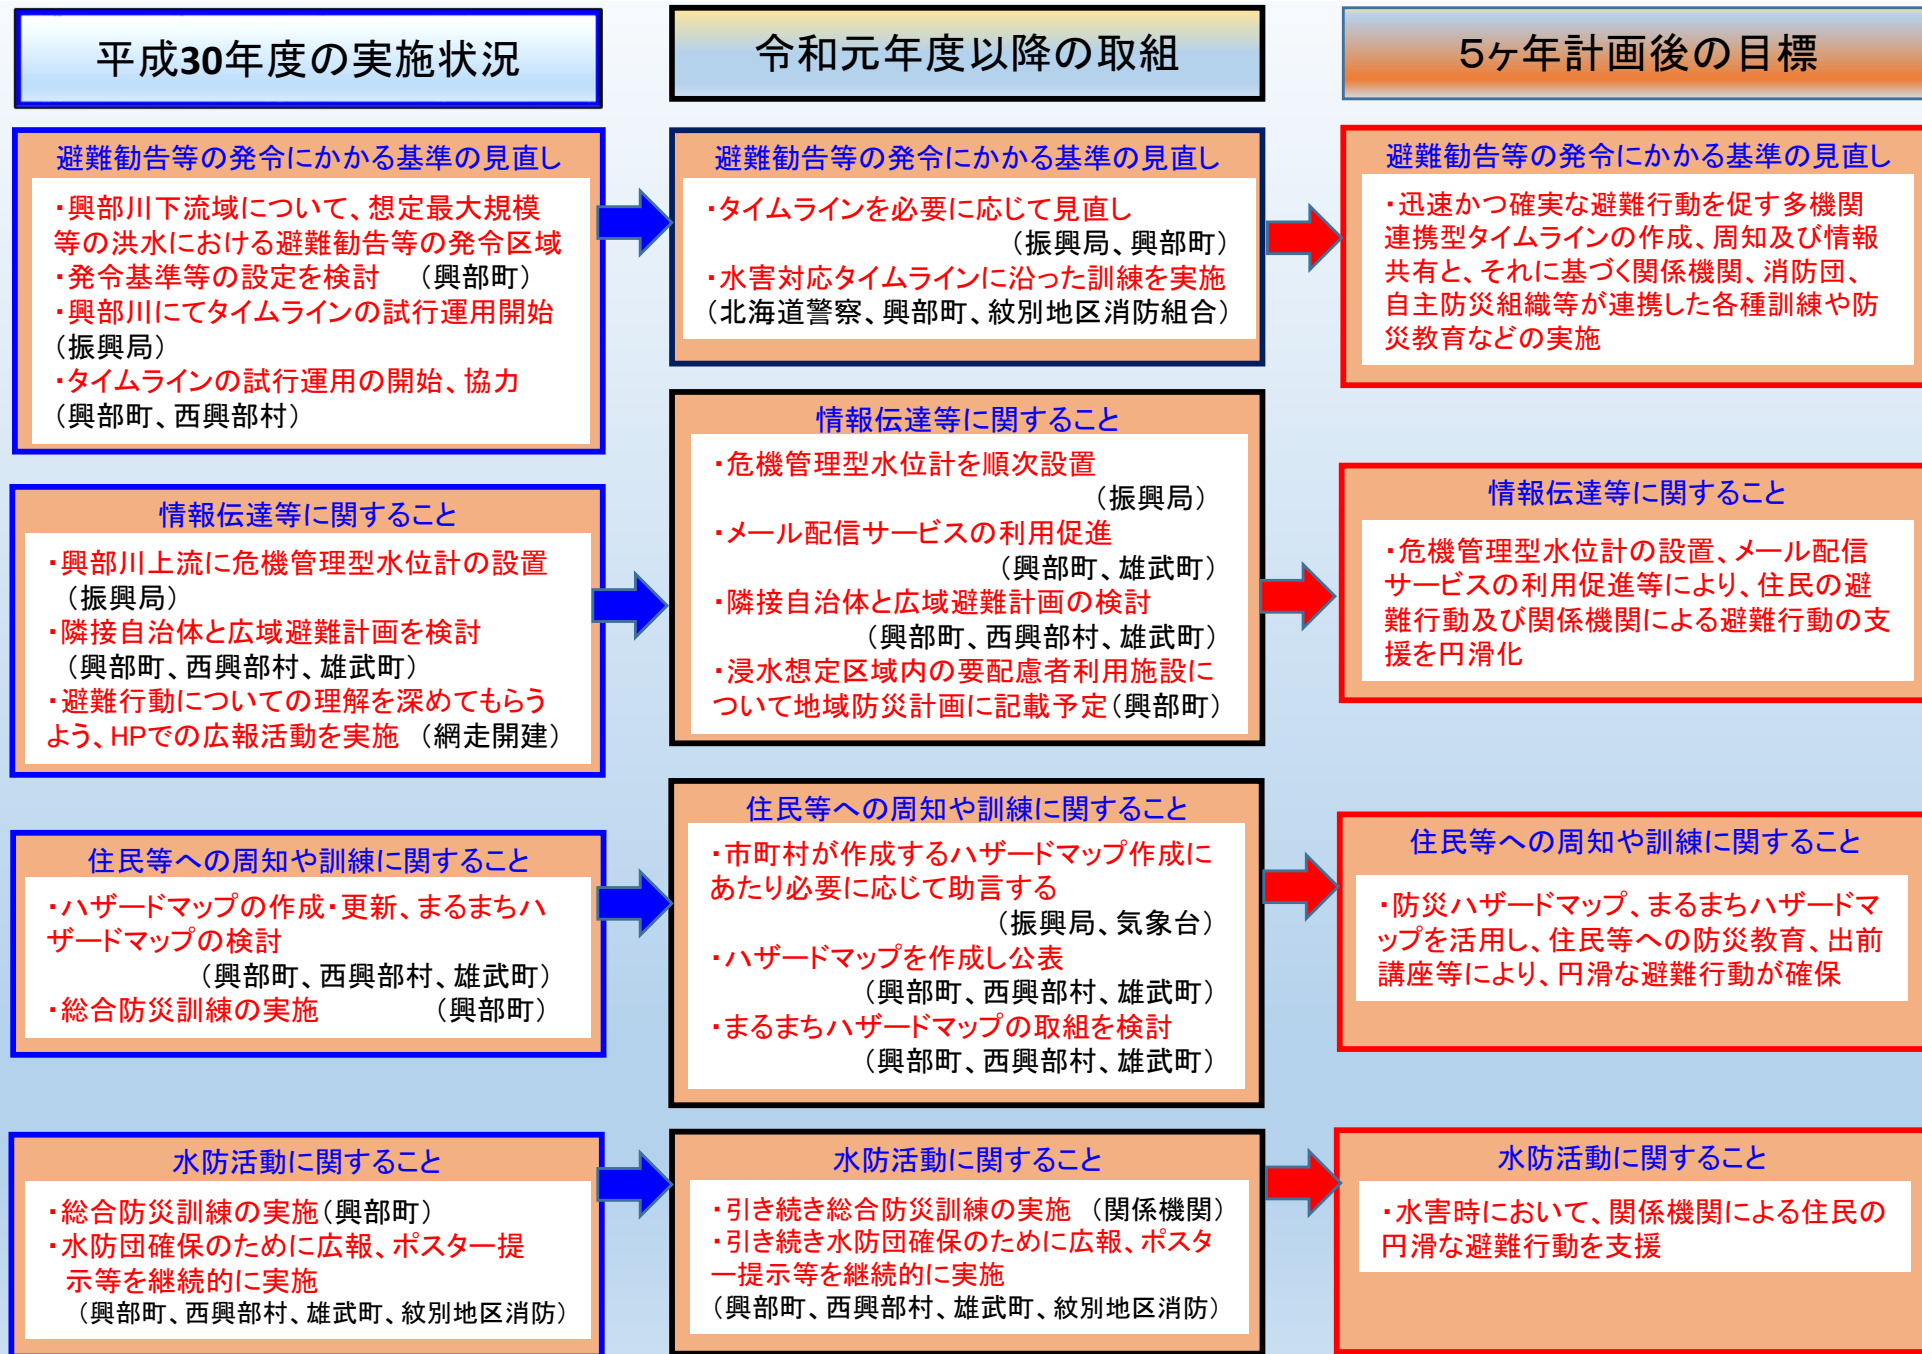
平成30年度の実施状況

避難勧告等の発令にかかる基準の見直し

・興部川下流域について、想定最大規模等の洪水における避難勧告等の発令区域
・発令基準等の設定を検討　（興部町）
・興部川にてタイムラインの試行運用開始（振興局）
・タイムラインの試行運用の開始、協力（興部町、西興部村）

情報伝達等に関すること

・興部川上流に危機管理型水位計の設置（振興局）
・隣接自治体と広域避難計画を検討（興部町、西興部村、雄武町）
・避難行動についての理解を深めてもらうよう、HPでの広報活動を実施　（網走開建）

住民等への周知や訓練に関すること

・ハザードマップの作成・更新、まるまちハザードマップの検討
（興部町、西興部村、雄武町）
・総合防災訓練の実施　（興部町）

水防活動に関すること

・総合防災訓練の実施（興部町）
・水防団確保のために広報、ポスター提示等を継続的に実施
（興部町、西興部村、雄武町、紋別地区消防）

令和元年度以降の取組

避難勧告等の発令にかかる基準の見直し

・タイムラインを必要に応じて見直し
（振興局、興部町）
・水害対応タイムラインに沿った訓練を実施
（北海道警察、興部町、紋別地区消防組合）

情報伝達等に関すること

・危機管理型水位計を順次設置
（振興局）
・メール配信サービスの利用促進
（興部町、雄武町）
・隣接自治体と広域避難計画の検討
（興部町、西興部村、雄武町）
・浸水想定区域内の要配慮者利用施設について地域防災計画に記載予定（興部町）

住民等への周知や訓練に関すること

・市町村が作成するハザードマップ作成にあたり必要に応じて助言する
（振興局、気象台）
・ハザードマップを作成し公表
（興部町、西興部村、雄武町）
・まるまちハザードマップの取組を検討
（興部町、西興部村、雄武町）

水防活動に関すること

・引き続き総合防災訓練の実施　（関係機関）
・引き続き水防団確保のために広報、ポスター提示等を継続的に実施
（興部町、西興部村、雄武町、紋別地区消防）

5ヶ年計画後の目標

避難勧告等の発令にかかる基準の見直し

・迅速かつ確実な避難行動を促す多機関連携型タイムラインの作成、周知及び情報共有と、それに基づく関係機関、消防団、自主防災組織等が連携した各種訓練や防災教育などの実施

情報伝達等に関すること

・危機管理型水位計の設置、メール配信サービスの利用促進等により、住民の避難行動及び関係機関による避難行動の支援を円滑化

住民等への周知や訓練に関すること

・防災ハザードマップ、まるまちハザードマップを活用し、住民等への防災教育、出前講座等により、円滑な避難行動が確保

水防活動に関すること

・水害時において、関係機関による住民の円滑な避難行動を支援